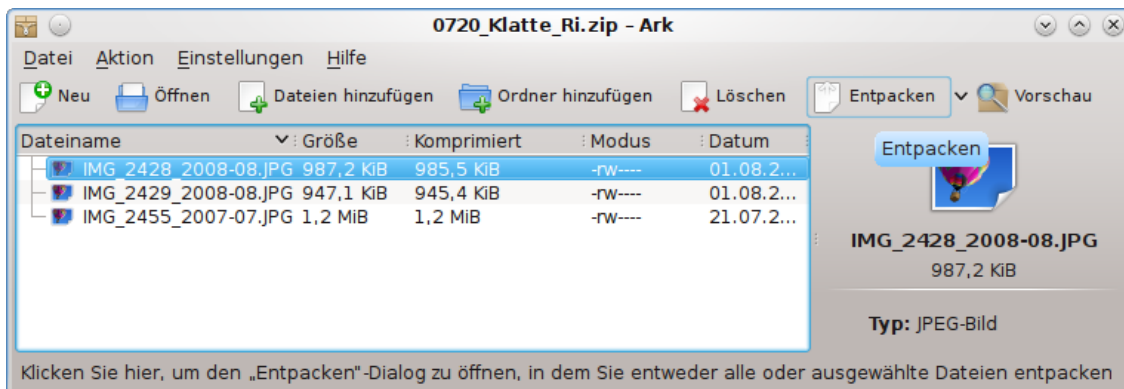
0720_Klatte_Ri.zip – Ark

Datei Aktion Einstellungen Hilfe

Neu Öffnen Dateien hinzufügen Ordner hinzufügen Löschen Entpacken Vorschau

| Dateiname | Größe | Komprimiert | Modus | Datum |
|---|---|---|---|---|
| IMG_2428_2008-08.JPG | 987,2 KiB | 985,5 KiB | -rw---- | 01.08.2... |
| IMG_2429_2008-08.JPG | 947,1 KiB | 945,4 KiB | -rw---- | 01.08.2... |
| IMG_2455_2007-07.JPG | 1,2 MiB | 1,2 MiB | -rw---- | 21.07.2... |

Entpacken

IMG_2428_2008-08.JPG
987,2 KiB

Typ: JPEG-Bild

Klicken Sie hier, um den „Entpacken"-Dialog zu öffnen, in dem Sie entweder alle oder ausgewählte Dateien entpacken